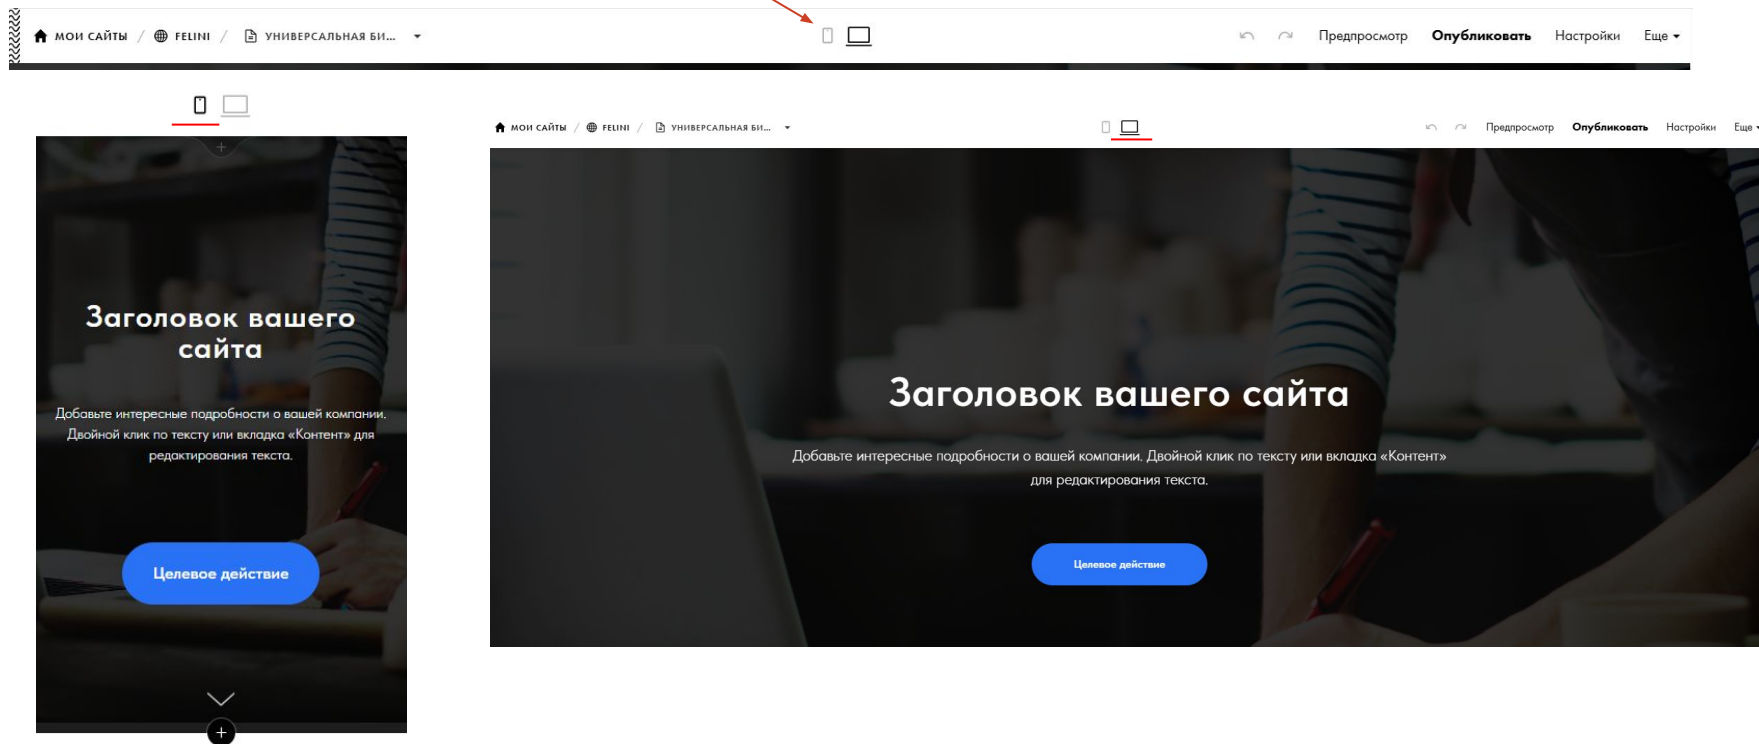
МОИ САЙТЫ / FELINI / УНИВЕРСАЛЬНАЯ БИ...

Предпросмотр Опубликовать Настройки Еще

Заголовок вашего сайта

Добавьте интересные подробности о вашей компании. Двойной клик по тексту или вкладка «Контент» для редактирования текста.

Целевое действие

МОИ САЙТЫ / FELINI / УНИВЕРСАЛЬНАЯ БИ...

Предпросмотр Опубликовать Настройки Еще

Заголовок вашего сайта

Добавьте интересные подробности о вашей компании. Двойной клик по тексту или вкладка «Контент» для редактирования текста.

Целевое действие